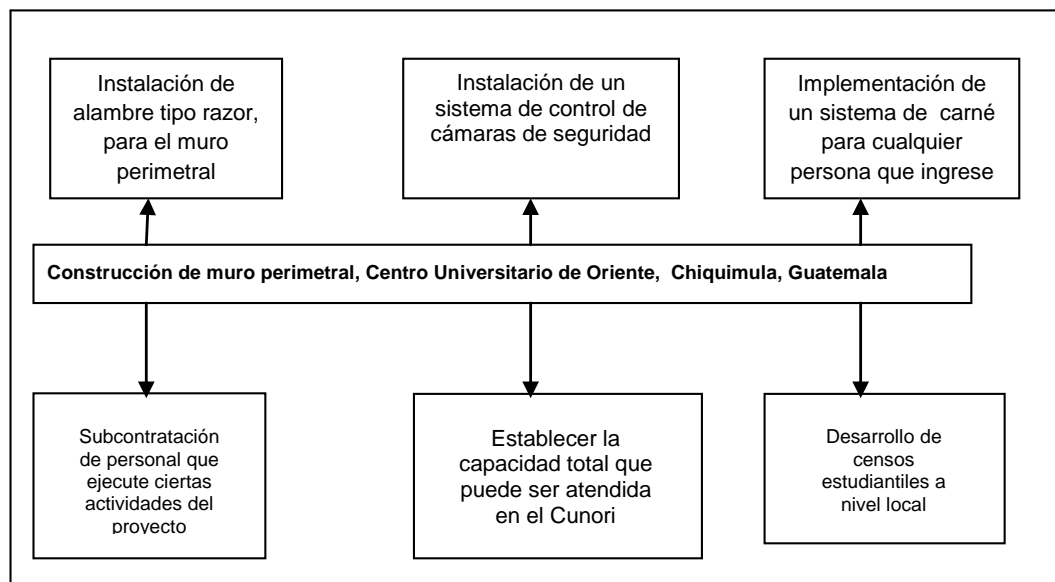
Instalación de alambre tipo razor, para el muro perimetral

Instalación de un sistema de control de cámaras de seguridad

Implementación de un sistema de carné para cualquier persona que ingrese

Construcción de muro perimetral, Centro Universitario de Oriente, Chiquimula, Guatemala

Subcontratación de personal que ejecute ciertas actividades del proyecto

Establecer la capacidad total que puede ser atendida en el Cunori

Desarrollo de censos estudiantiles a nivel local